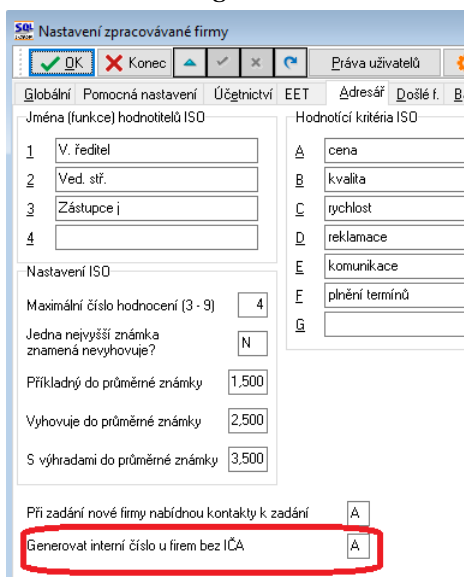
SQL Nastavení zpracovávané firmy

OK
Konec
Práva uživatelů

Globální
Pomocná nastavení
Účetnictví
EET
Adresář
Došlé f.
B

Jména (funkce) hodnotitelů ISO
1 V. ředitel
2 Ved. stř.
3 Zástupce j
4

Hodnotící kritéria ISO
A cena
B kvalita
C rychlost
D reklamace
E komunikace
F plnění termínů
G

Nastavení ISO
Maximální číslo hodnocení (3 - 9) 4
Jedna nejvyšší známka znamená nevyhovuje? N
Příkladný do průměrné známky 1,500
Vyhovuje do průměrné známky 2,500
S výhradami do průměrné známky 3,500

Při zadání nové firmy nabídnou kontakty k zadání A
Generovat interní číslo u firem bez IČA A